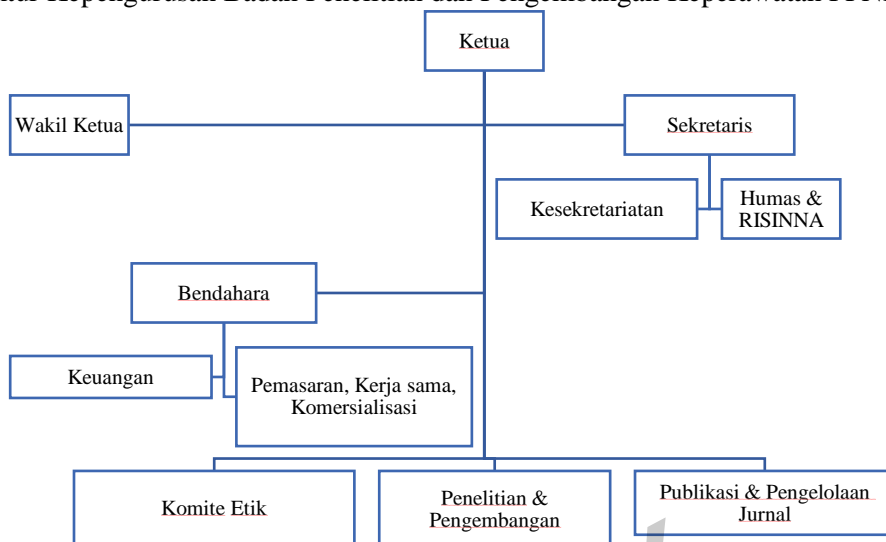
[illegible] Kepengurusan Badan Penelitian dan Pengembangan Keperawatan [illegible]

Ketua

Wakil Ketua

Sekretaris

Kesekretariatan

Humas & RISINNA

Bendahara

Keuangan

Pemasaran, Kerja sama, Komersialisasi

Komite Etik

Penelitian & Pengembangan

Publikasi & Pengelolaan Jurnal